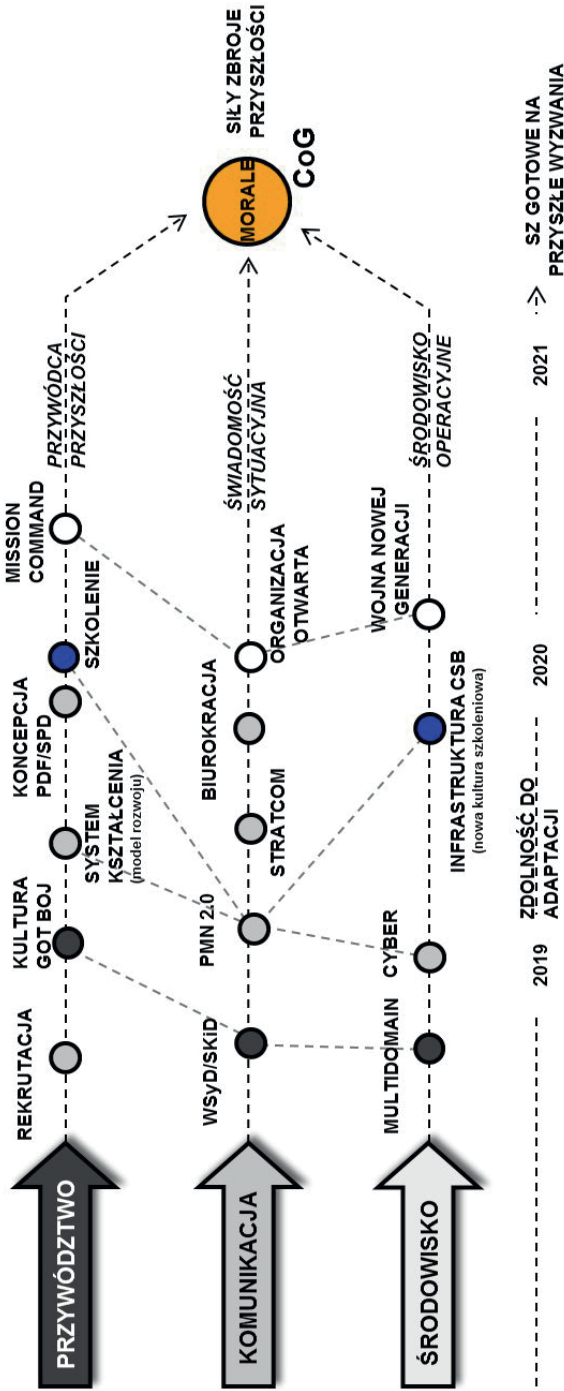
PRZYWÓDZTWO
KOMUNIKACJA
ŚRODOWISKO

REKRUTACJA
KULTURA GOT BOJ
SYSTEM KSZTAŁCENIA (model rozwoju)
KONCEPCJA PDF/SPD
SZKOLENIE
MISSION COMMAND
PRZYWÓDCA PRZYSZŁOŚCI

WSyD/SKiD
PMN 2.0
STRATCOM
BIUROKRACJA
ORGANIZACJA OTWARTA
ŚWIADOMOŚĆ SYTUACYJNA

MULTIDOMAIN
CYBER
INFRASTRUKTURA CSB (nowa kultura szkoleniowa)
WOJNA NOWEJ GENERACJI
ŚRODOWISKO OPERACYJNE

MORALE
CoG
SIŁY ZBROJE PRZYSZŁOŚCI

2019
ZDOLNOŚĆ DO ADAPTACJI
2020
2021
SZ GOTOWE NA PRZYSZŁE WYZWANIA